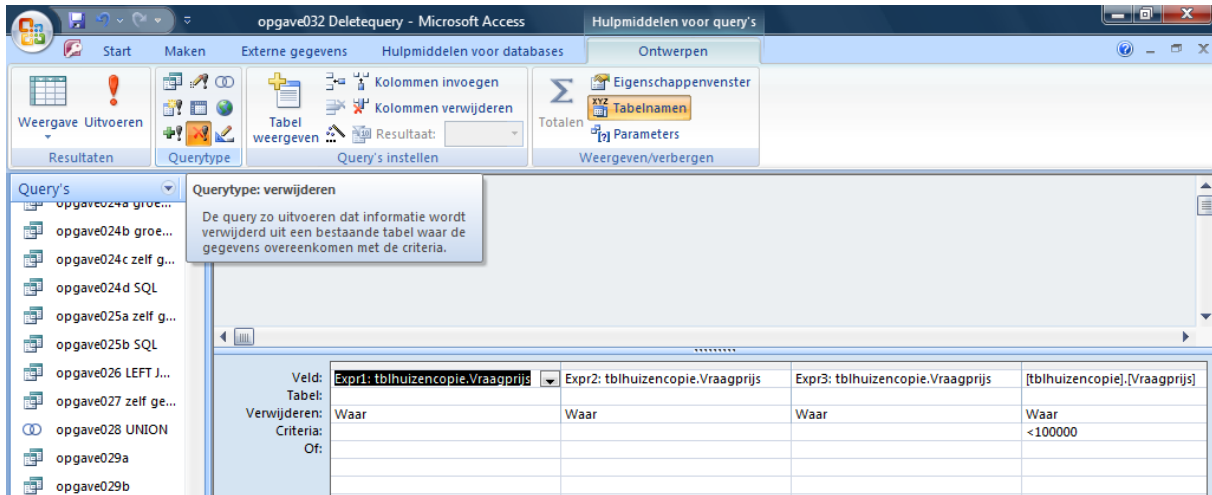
opgave032 Deletequery - Microsoft Access

Hulpmiddelen voor query's

Start Maken Externe gegevens Hulpmiddelen voor databases Ontwerpen

Weergave Uitvoeren

Resultaten

Querytype

Tabel weergeven

Kolommen invoegen

Kolommen verwijderen

Resultaat:

Query's instellen

Totalen

Eigenschappenvenster

Tabelnamen

Parameters

Weergeven/verbergen

Query's

Querytype: verwijderen

De query zo uitvoeren dat informatie wordt verwijderd uit een bestaande tabel waar de gegevens overeenkomen met de criteria.

opgave024a groe...
opgave024b groe...
opgave024c zelf g...
opgave024d SQL
opgave025a zelf g...
opgave025b SQL
opgave026 LEFT J...
opgave027 zelf ge...
opgave028 UNION
opgave029a
opgave029b

| Veld: | Expr1: tblhuizencopie.Vraagprijs | Expr2: tblhuizencopie.Vraagprijs | Expr3: tblhuizencopie.Vraagprijs | [tblhuizencopie].[Vraagprijs] |
|---|---|---|---|---|
| Tabel: | | | | |
| Verwijderen: | Waar | Waar | Waar | Waar |
| Criteria: | | | | <100000 |
| Of: | | | | |